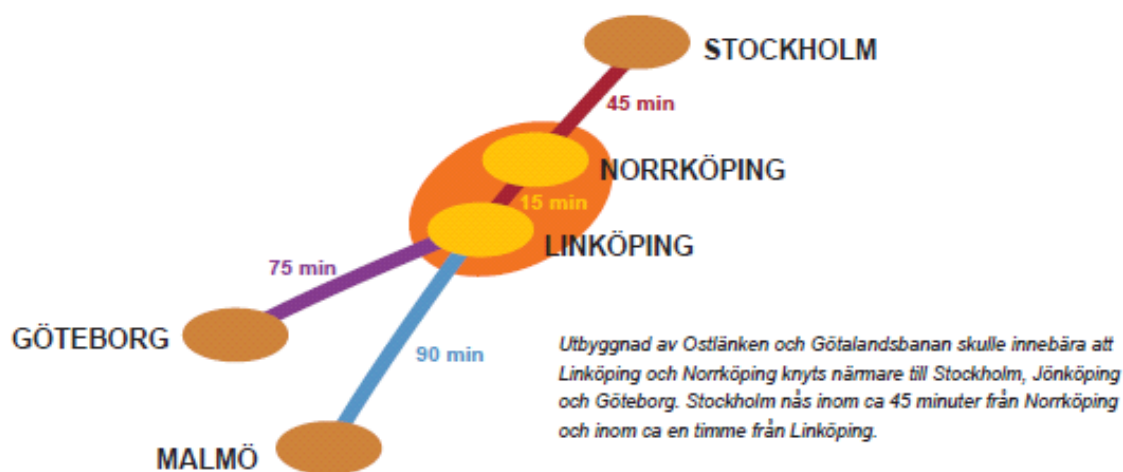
STOCKHOLM

45 min

NORRKÖPING

15 min

LINKÖPING

75 min

GÖTEBORG

90 min

MALMÖ

Utbyggnad av Ostlänken och Götalandsbanan skulle innebära att Linköping och Norrköping knyts närmare till Stockholm, Jönköping och Göteborg. Stockholm nås inom ca 45 minuter från Norrköping och inom ca en timme från Linköping.